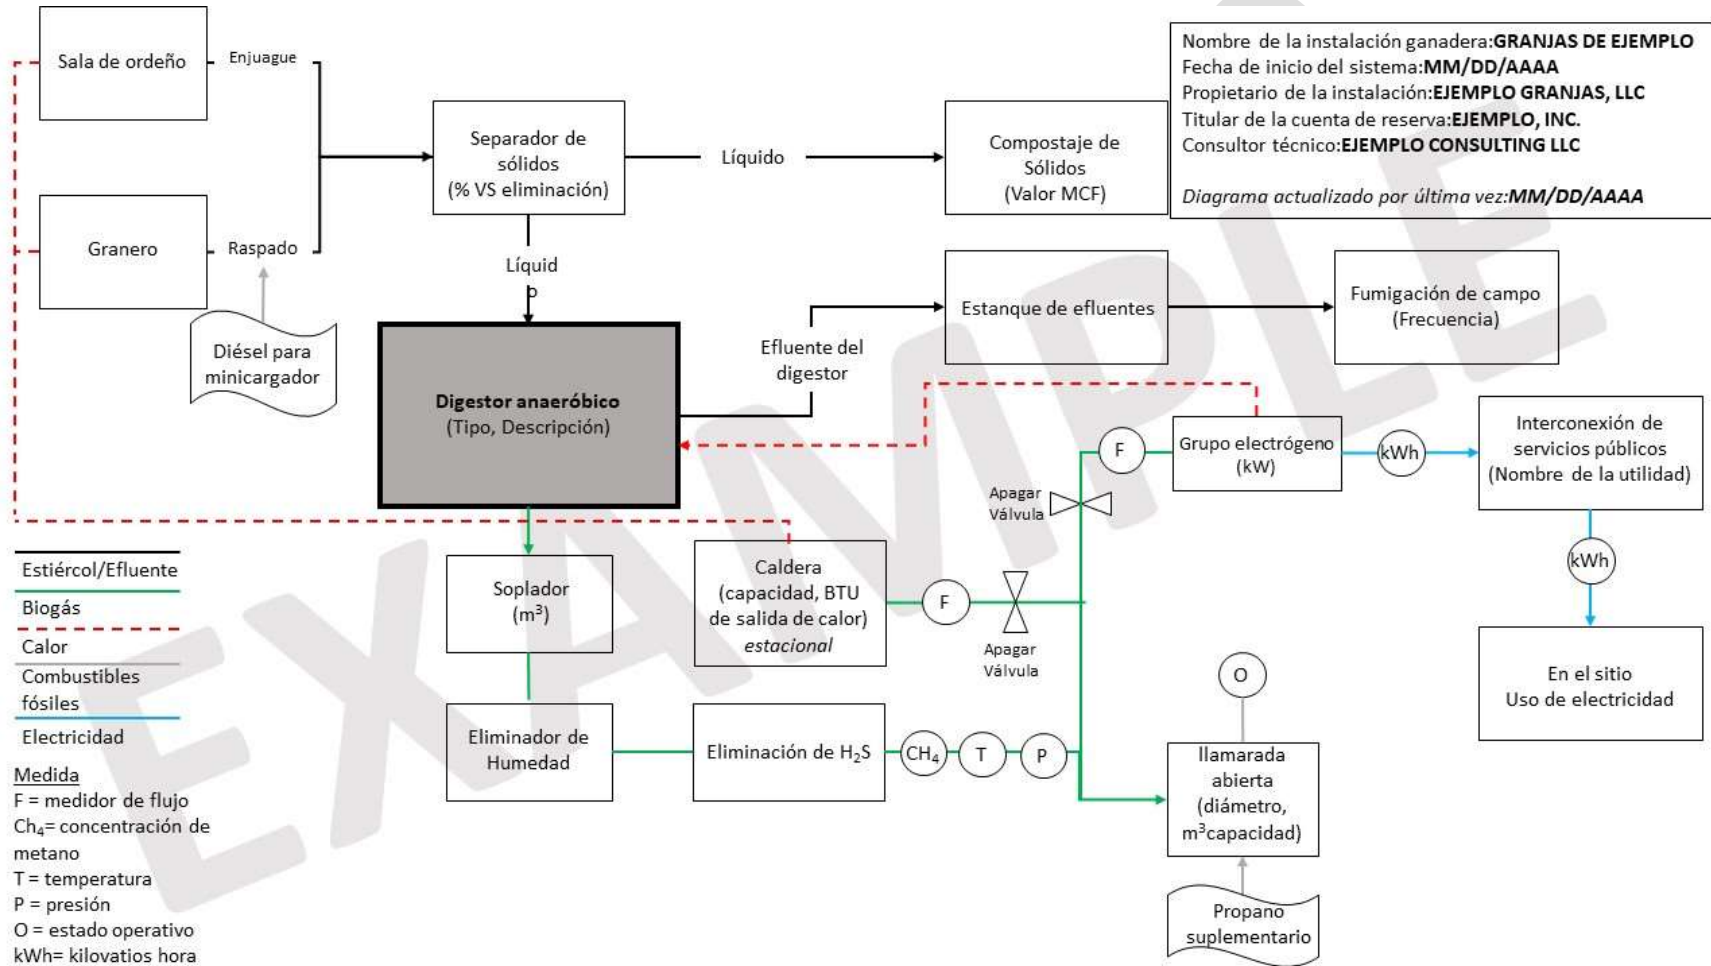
Sala de ordeño

Enjuague

Granero

Raspado

Diésel para minicargador

Separador de sólidos (% VS eliminación)

Líquido

Compostaje de Sólidos (Valor MCF)

Nombre de la instalación ganadera:GRANJAS DE EJEMPLO
Fecha de inicio del sistema:MM/DD/AAAA
Propietario de la instalación:EJEMPLO GRANJAS, LLC
Titular de la cuenta de reserva:EJEMPLO, INC.
Consultor técnico:EJEMPLO CONSULTING LLC

Diagrama actualizado por última vez:MM/DD/AAAA

Líquid o

Estanque de efluentes

Fumigación de campo (Frecuencia)

Digestor anaeróbico (Tipo, Descripción)

Efluente del digestor

F

Grupo electrógeno (kW)

kWh

Interconexión de servicios públicos (Nombre de la utilidad)

Apagar Válvula

kWh

Estiércol/Efluente
Biogás
Calor
Combustibles fósiles
Electricidad

Soplador ($m^3$)

Caldera (capacidad, BTU de salida de calor) estacional

F

Apagar Válvula

En el sitio Uso de electricidad

O

Medida
F = medidor de flujo
Ch$_4$= concentración de metano
T = temperatura
P = presión
O = estado operativo
kWh= kilovatios hora

Eliminador de Humedad

Eliminación de $H_2S$

$CH_4$

T

P

llamarada abierta (diámetro, $m^3$capacidad)

Propano suplementario

EXAMPLE